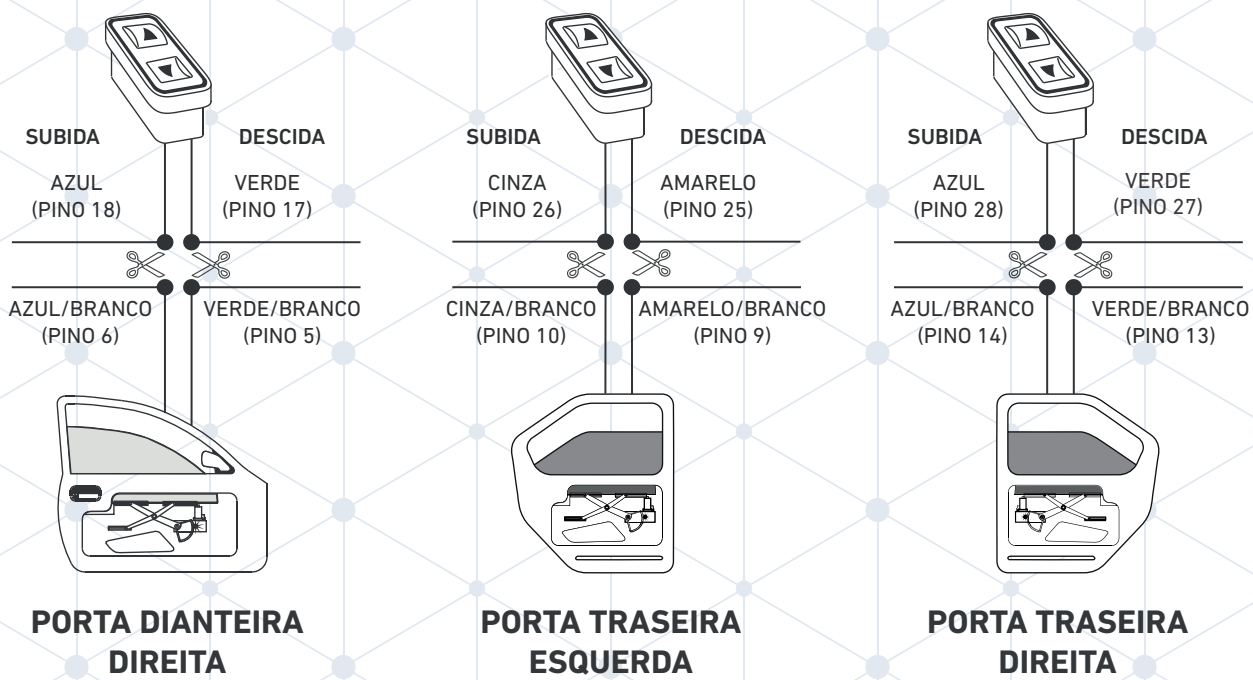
SUBIDA

DESCIDA

AZUL
(PINO 18)

VERDE
(PINO 17)

AZUL/BRANCO
(PINO 6)

VERDE/BRANCO
(PINO 5)

PORTA DIANTEIRA DIREITA

SUBIDA

DESCIDA

CINZA
(PINO 26)

AMARELO
(PINO 25)

CINZA/BRANCO
(PINO 10)

AMARELO/BRANCO
(PINO 9)

PORTA TRASEIRA ESQUERDA

SUBIDA

DESCIDA

AZUL
(PINO 28)

VERDE
(PINO 27)

AZUL/BRANCO
(PINO 14)

VERDE/BRANCO
(PINO 13)

PORTA TRASEIRA DIREITA